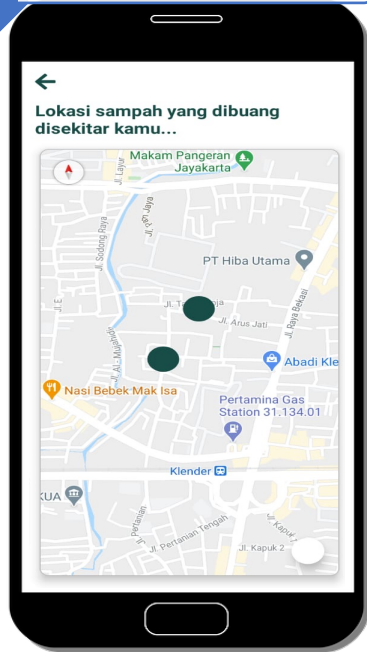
Lokasi sampah yang dibuang disekitar kamu...

Makam Pangeran Jayakarta

Jl. Layur

Jl. Pisangan Baru Jaya

PT Hiba Utama

Jl. Sodong Raya

Jl. Raya Bekasi

Jl. T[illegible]ja

Jl. Arus Jati

Jl. Al-Muhajirin

Abadi Kle

Nasi Bebek Mak Isa

Pertamina Gas Station 31.134.01

Klender

KUA

Jl. Pertanian

Jl. Pertanian Tengah

Jl. Kapuk 2

Jl. Kapuk 2